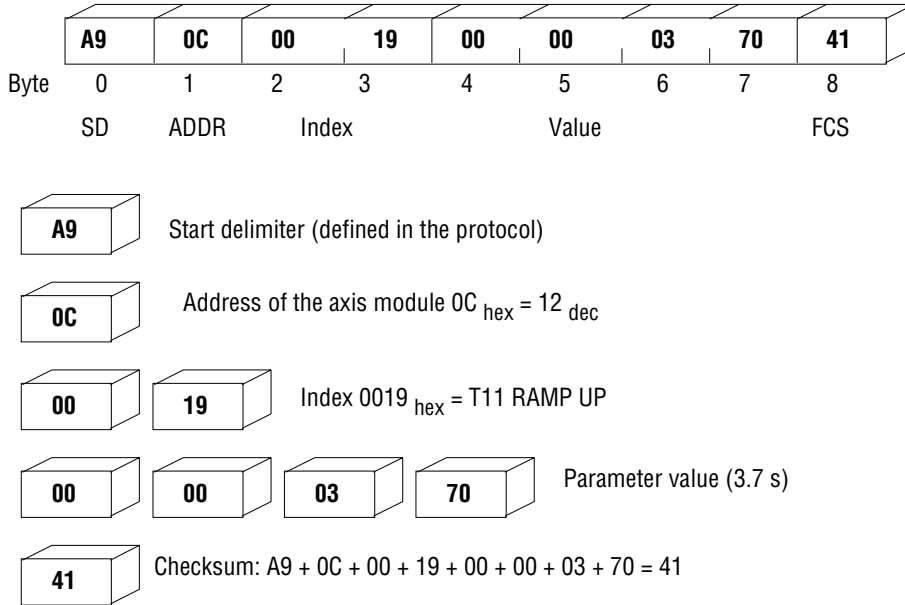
| A9 | 0C | 00 | 19 | 00 | 00 | 03 | 70 | 41 |
|---|---|---|---|---|---|---|---|---|

Byte 0 1 2 3 4 5 6 7 8

SD ADDR Index Value FCS

A9 Start delimiter (defined in the protocol)

0C Address of the axis module 0C $_{hex}$ = 12 $_{dec}$

00 19 Index 0019 $_{hex}$ = T11 RAMP UP

00 00 03 70 Parameter value (3.7 s)

41 Checksum: A9 + 0C + 00 + 19 + 00 + 00 + 03 + 70 = 41